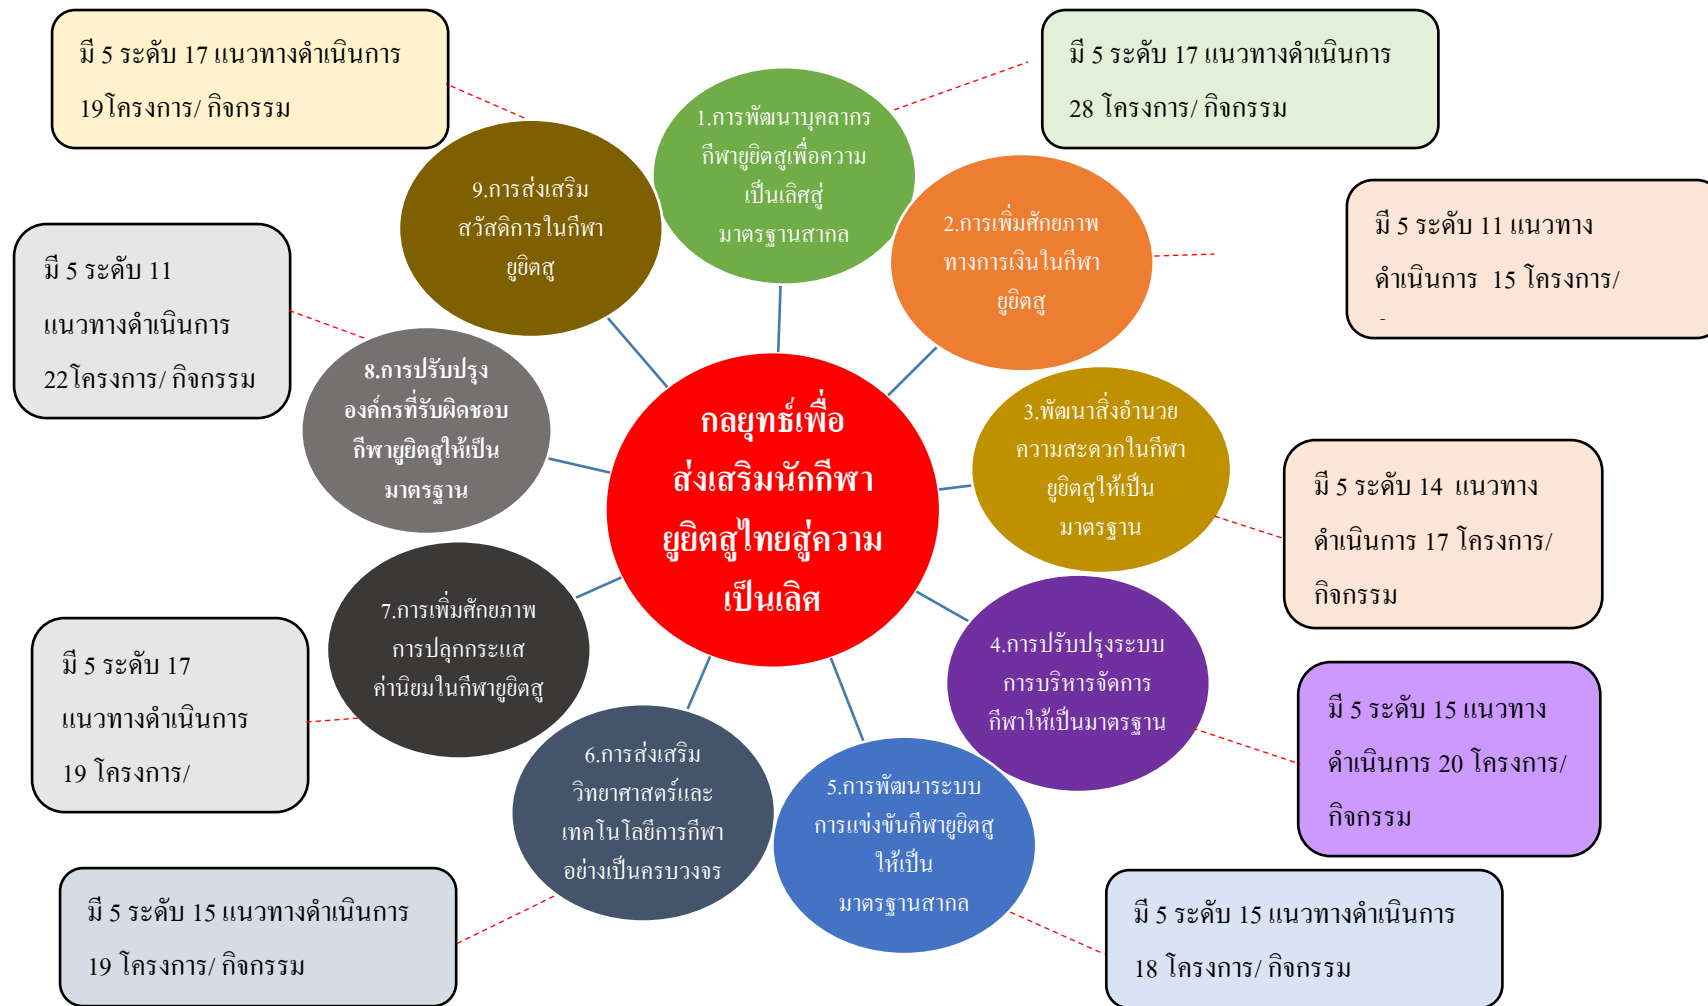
กลยุทธ์เพื่อส่งเสริมนักกีฬายูยิตสูไทยสู่ความเป็นเลิศ

มี 5 ระดับ 17 แนวทางดำเนินการ 19 โครงการ/ กิจกรรม

1.การพัฒนาบุคลากรกีฬายูยิตสูเพื่อความเป็นเลิศสู่มาตรฐานสากล

มี 5 ระดับ 17 แนวทางดำเนินการ 28 โครงการ/ กิจกรรม

9.การส่งเสริมสวัสดิการในกีฬายูยิตสู

2.การเพิ่มศักยภาพทางการเงินในกีฬายูยิตสู

มี 5 ระดับ 11 แนวทางดำเนินการ 15 โครงการ/

มี 5 ระดับ 11 แนวทางดำเนินการ 22 โครงการ/ กิจกรรม

8.การปรับปรุงองค์กรที่รับผิดชอบกีฬายูยิตสูให้เป็นมาตรฐาน

3.พัฒนาสิ่งอำนวยความสะดวกในกีฬายูยิตสูให้เป็นมาตรฐาน

มี 5 ระดับ 14 แนวทางดำเนินการ 17 โครงการ/ กิจกรรม

7.การเพิ่มศักยภาพการปลุกกระแสค่านิยมในกีฬายูยิตสู

มี 5 ระดับ 17 แนวทางดำเนินการ 19 โครงการ/

4.การปรับปรุงระบบการบริหารจัดการกีฬาให้เป็นมาตรฐาน

มี 5 ระดับ 15 แนวทางดำเนินการ 20 โครงการ/ กิจกรรม

6.การส่งเสริมวิทยาศาสตร์และเทคโนโลยีการกีฬาอย่างเป็นครบวงจร

5.การพัฒนาระบบการแข่งขันกีฬายูยิตสูให้เป็นมาตรฐานสากล

มี 5 ระดับ 15 แนวทางดำเนินการ 19 โครงการ/ กิจกรรม

มี 5 ระดับ 15 แนวทางดำเนินการ 18 โครงการ/ กิจกรรม